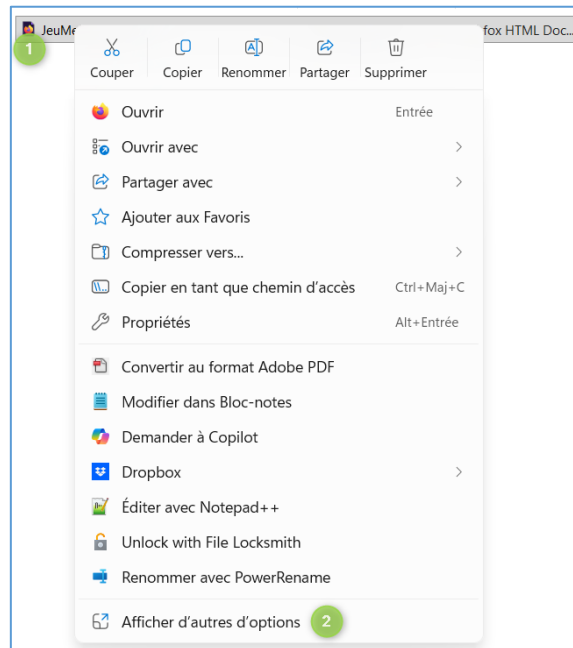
JeuMe
1
fox HTML Doc...

Couper Copier Renommer Partager Supprimer

Ouvrir Entrée
Ouvrir avec
Partager avec
Ajouter aux Favoris
Compresser vers...
Copier en tant que chemin d'accès Ctrl+Maj+C
Propriétés Alt+Entrée
Convertir au format Adobe PDF
Modifier dans Bloc-notes
Demander à Copilot
Dropbox
Éditer avec Notepad++
Unlock with File Locksmith
Renommer avec PowerRename
Afficher d'autres d'options
2